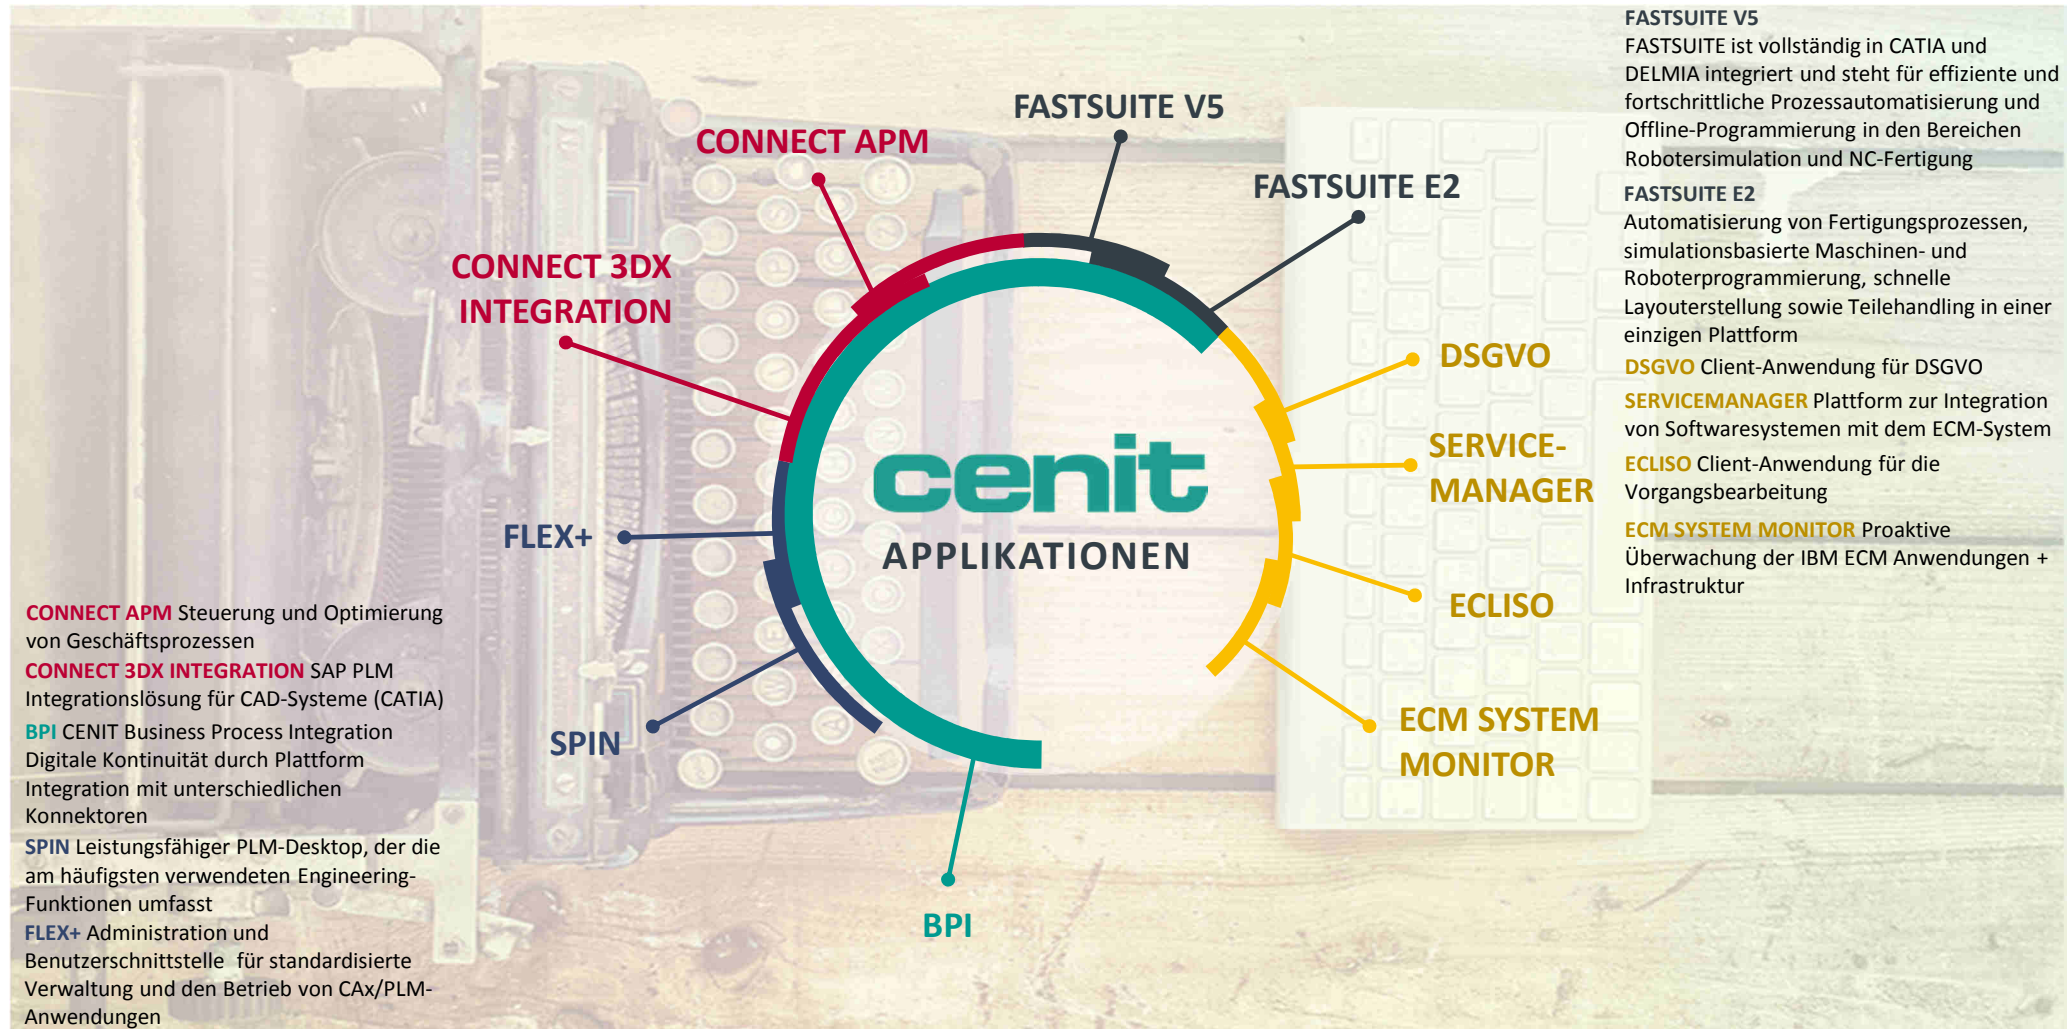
FASTSUITE V5
FASTSUITE ist vollständig in CATIA und DELMIA integriert und steht für effiziente und fortschrittliche Prozessautomatisierung und Offline-Programmierung in den Bereichen Robotersimulation und NC-Fertigung

FASTSUITE E2
Automatisierung von Fertigungsprozessen, simulationsbasierte Maschinen- und Roboterprogrammierung, schnelle Layouterstellung sowie Teilehandling in einer einzigen Plattform

DSGVO Client-Anwendung für DSGVO

SERVICEMANAGER Plattform zur Integration von Softwaresystemen mit dem ECM-System

ECLISO Client-Anwendung für die Vorgangsbearbeitung

ECM SYSTEM MONITOR Proaktive Überwachung der IBM ECM Anwendungen + Infrastruktur

FASTSUITE V5

CONNECT APM

FASTSUITE E2

CONNECT 3DX INTEGRATION

DSGVO

SERVICE-MANAGER

cenit
APPLIKATIONEN

FLEX+

ECLISO

ECM SYSTEM MONITOR

SPIN

BPI

CONNECT APM Steuerung und Optimierung von Geschäftsprozessen

CONNECT 3DX INTEGRATION SAP PLM Integrationslösung für CAD-Systeme (CATIA)

BPI CENIT Business Process Integration Digitale Kontinuität durch Plattform Integration mit unterschiedlichen Konnektoren

SPIN Leistungsfähiger PLM-Desktop, der die am häufigsten verwendeten Engineering-Funktionen umfasst

FLEX+ Administration und Benutzerschnittstelle für standardisierte Verwaltung und den Betrieb von CAx/PLM-Anwendungen